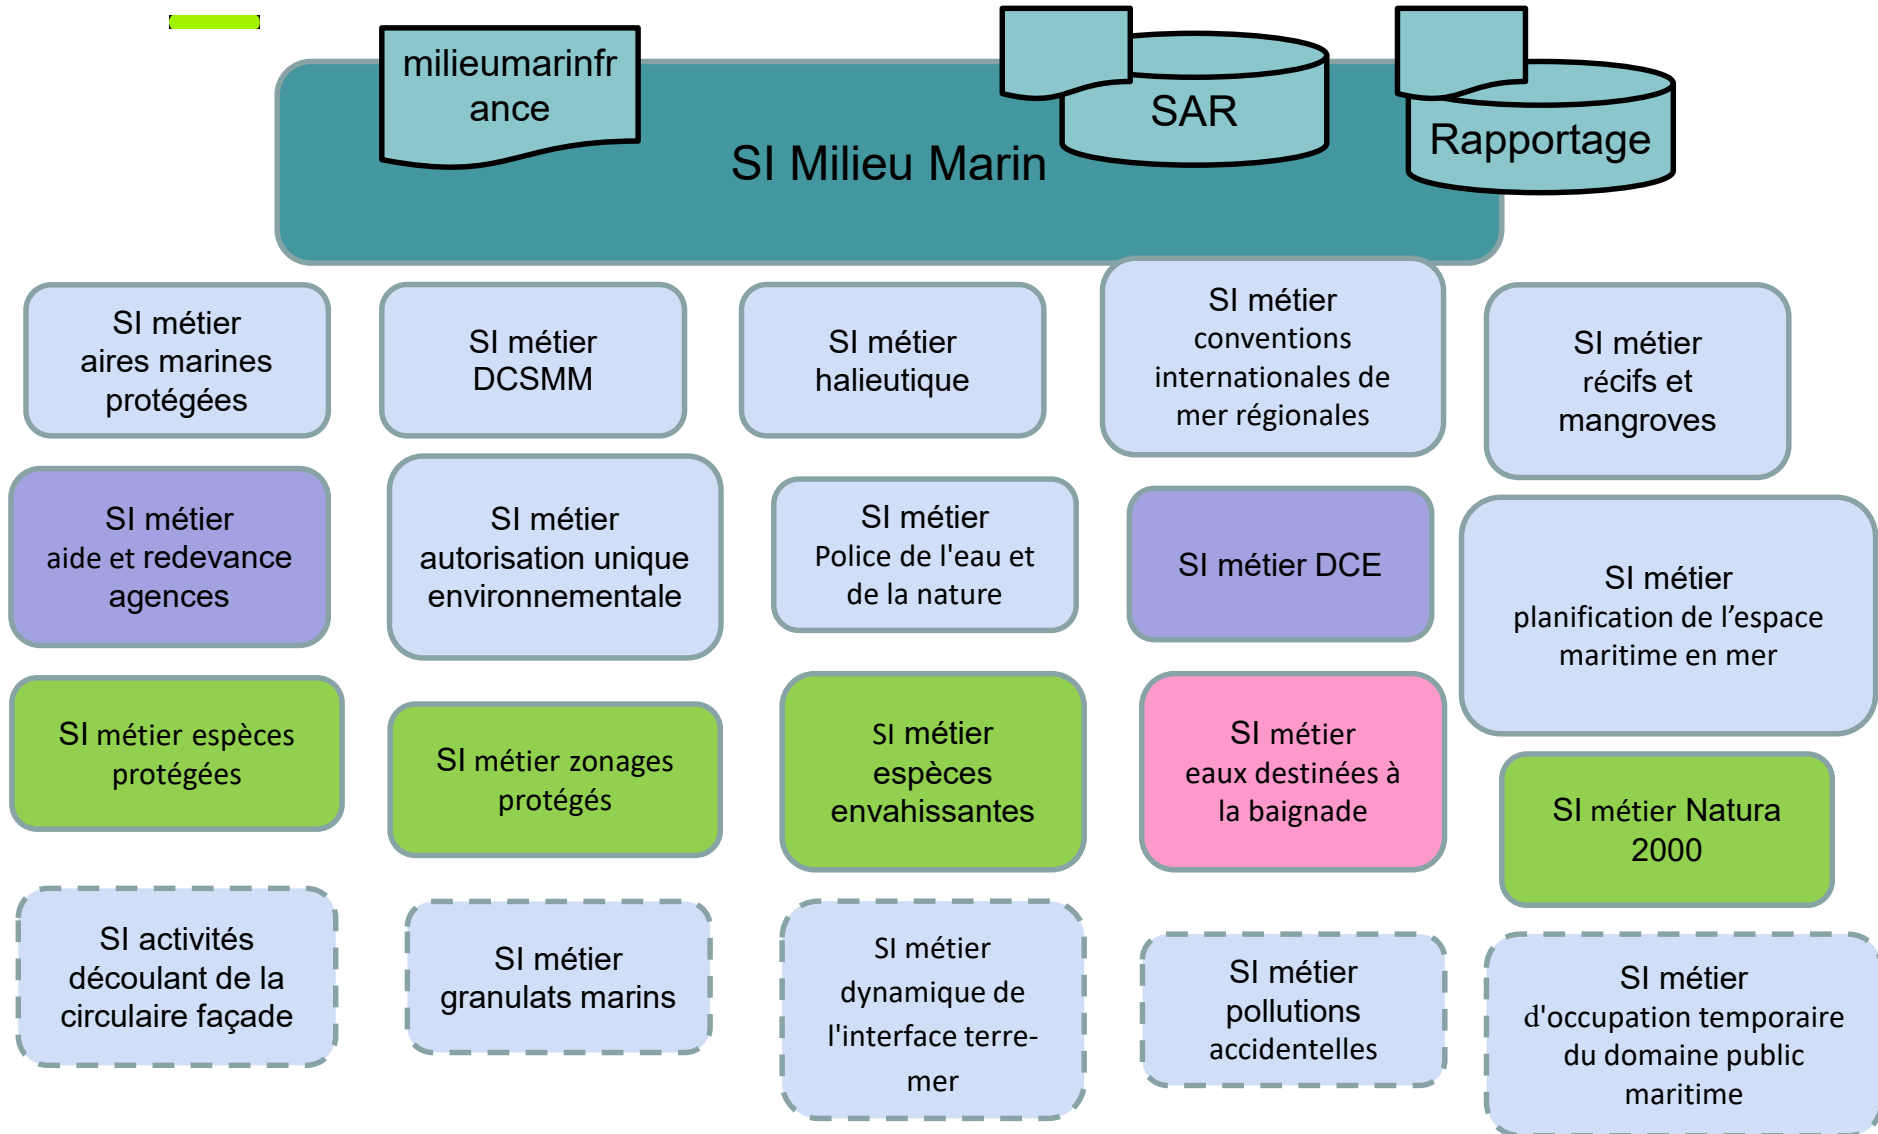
milieumarinfrance

SAR

Rapportage

SI Milieu Marin

SI métier aires marines protégées

SI métier DCSMM

SI métier halieutique

SI métier conventions internationales de mer régionales

SI métier récifs et mangroves

SI métier aide et redevance agences

SI métier autorisation unique environnementale

SI métier Police de l'eau et de la nature

SI métier DCE

SI métier planification de l’espace maritime en mer

SI métier espèces protégées

SI métier zonages protégés

SI métier espèces envahissantes

SI métier eaux destinées à la baignade

SI métier Natura 2000

SI activités découlant de la circulaire façade

SI métier granulats marins

SI métier dynamique de l'interface terre-mer

SI métier pollutions accidentelles

SI métier d'occupation temporaire du domaine public maritime